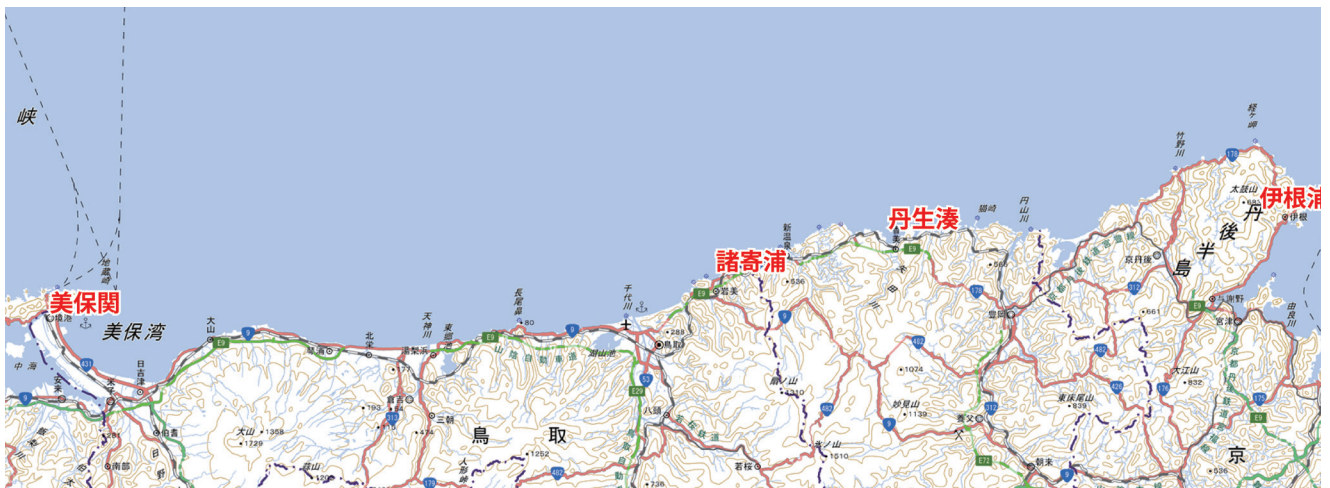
峡

美保関

美保湾

諸寄浦

丹生湊

伊根浦

鳥

取

丹

後

半

島

京

大山

鳥取

岩美

香住

豊岡

宮津

京丹後

千代川

長尾鼻

天神川

東郷池

湖山池

経ヶ岬

太鼓山

大江山

東床尾山

妙見山

氷ノ山

扇ノ山

蒜山

若桜

八頭

境港

米子

日吉津

中海

安来

南部

日野

倉吉

三朝

北栄

琴浦

E9

E29

E72

9

178

312

482

426

431

29

53

山陰自動車道

竹野川

円山川

猫崎

由良川

伊根

与謝野

1729

1358

1252

1139

1074

1510

1310

839

832

661

683

536

288

80

474

193